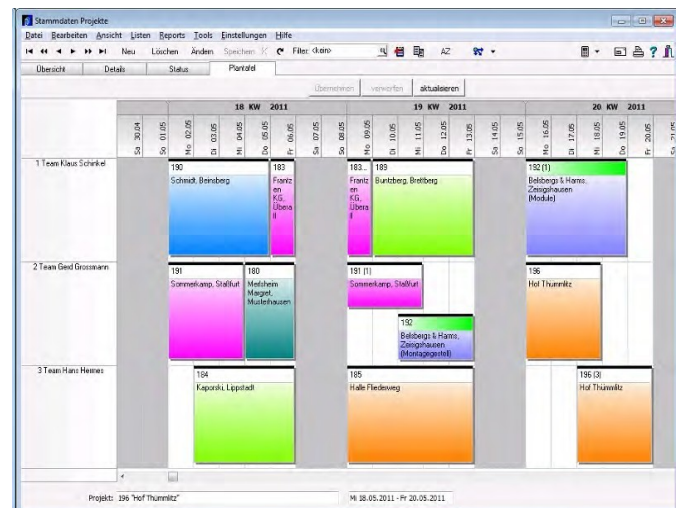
Stammdaten Projekte

Datei Bearbeiten Ansicht Listen Reports Tools Einstellungen Hilfe

Neu Löschen Ändern Speichern Filter: <kein> AZ

Übersicht Details Status Plantafel

Übernehmen verwerfen aktualisieren

18 KW 2011 19 KW 2011 20 KW 2011

| Sa 30.04 | So 01.05 | Mo 02.05 | Di 03.05 | Mi 04.05 | Do 05.05 | Fr 06.05 | Sa 07.05 | So 08.05 | Mo 09.05 | Di 10.05 | Mi 11.05 | Do 12.05 | Fr 13.05 | Sa 14.05 | So 15.05 | Mo 16.05 | Di 17.05 | Mi 18.05 | Do 19.05 | Fr 20.05 | Sa 21.05 |
|---|---|---|---|---|---|---|---|---|---|---|---|---|---|---|---|---|---|---|---|---|---|

1 Team Klaus Schinkel

190 Schmidt, Beinsberg

183 Frantz en KG, Überal l

183.. Frantz en KG, Übera l

189 Buntzberg, Brettberg

192 (1) Belsbergs & Harms, Zeisighausen (Module)

2 Team Gerd Grossmann

191 Sommerkamp, Staßfurt

180 Meißheim Magret, Musterhausen

191 (1) Sommerkamp, Staßfurt

192 Belsbergs & Harms, Zeisighausen (Montagegestell)

196 Hof Thümmlitz

3 Team Hans Hermes

184 Kaporski, Lippstadt

185 Halle Fliederweg

196 (3) Hof Thümmlitz

Projekt: 196 "Hof Thümmlitz"

Mi 18.05.2011 - Fr 20.05.2011